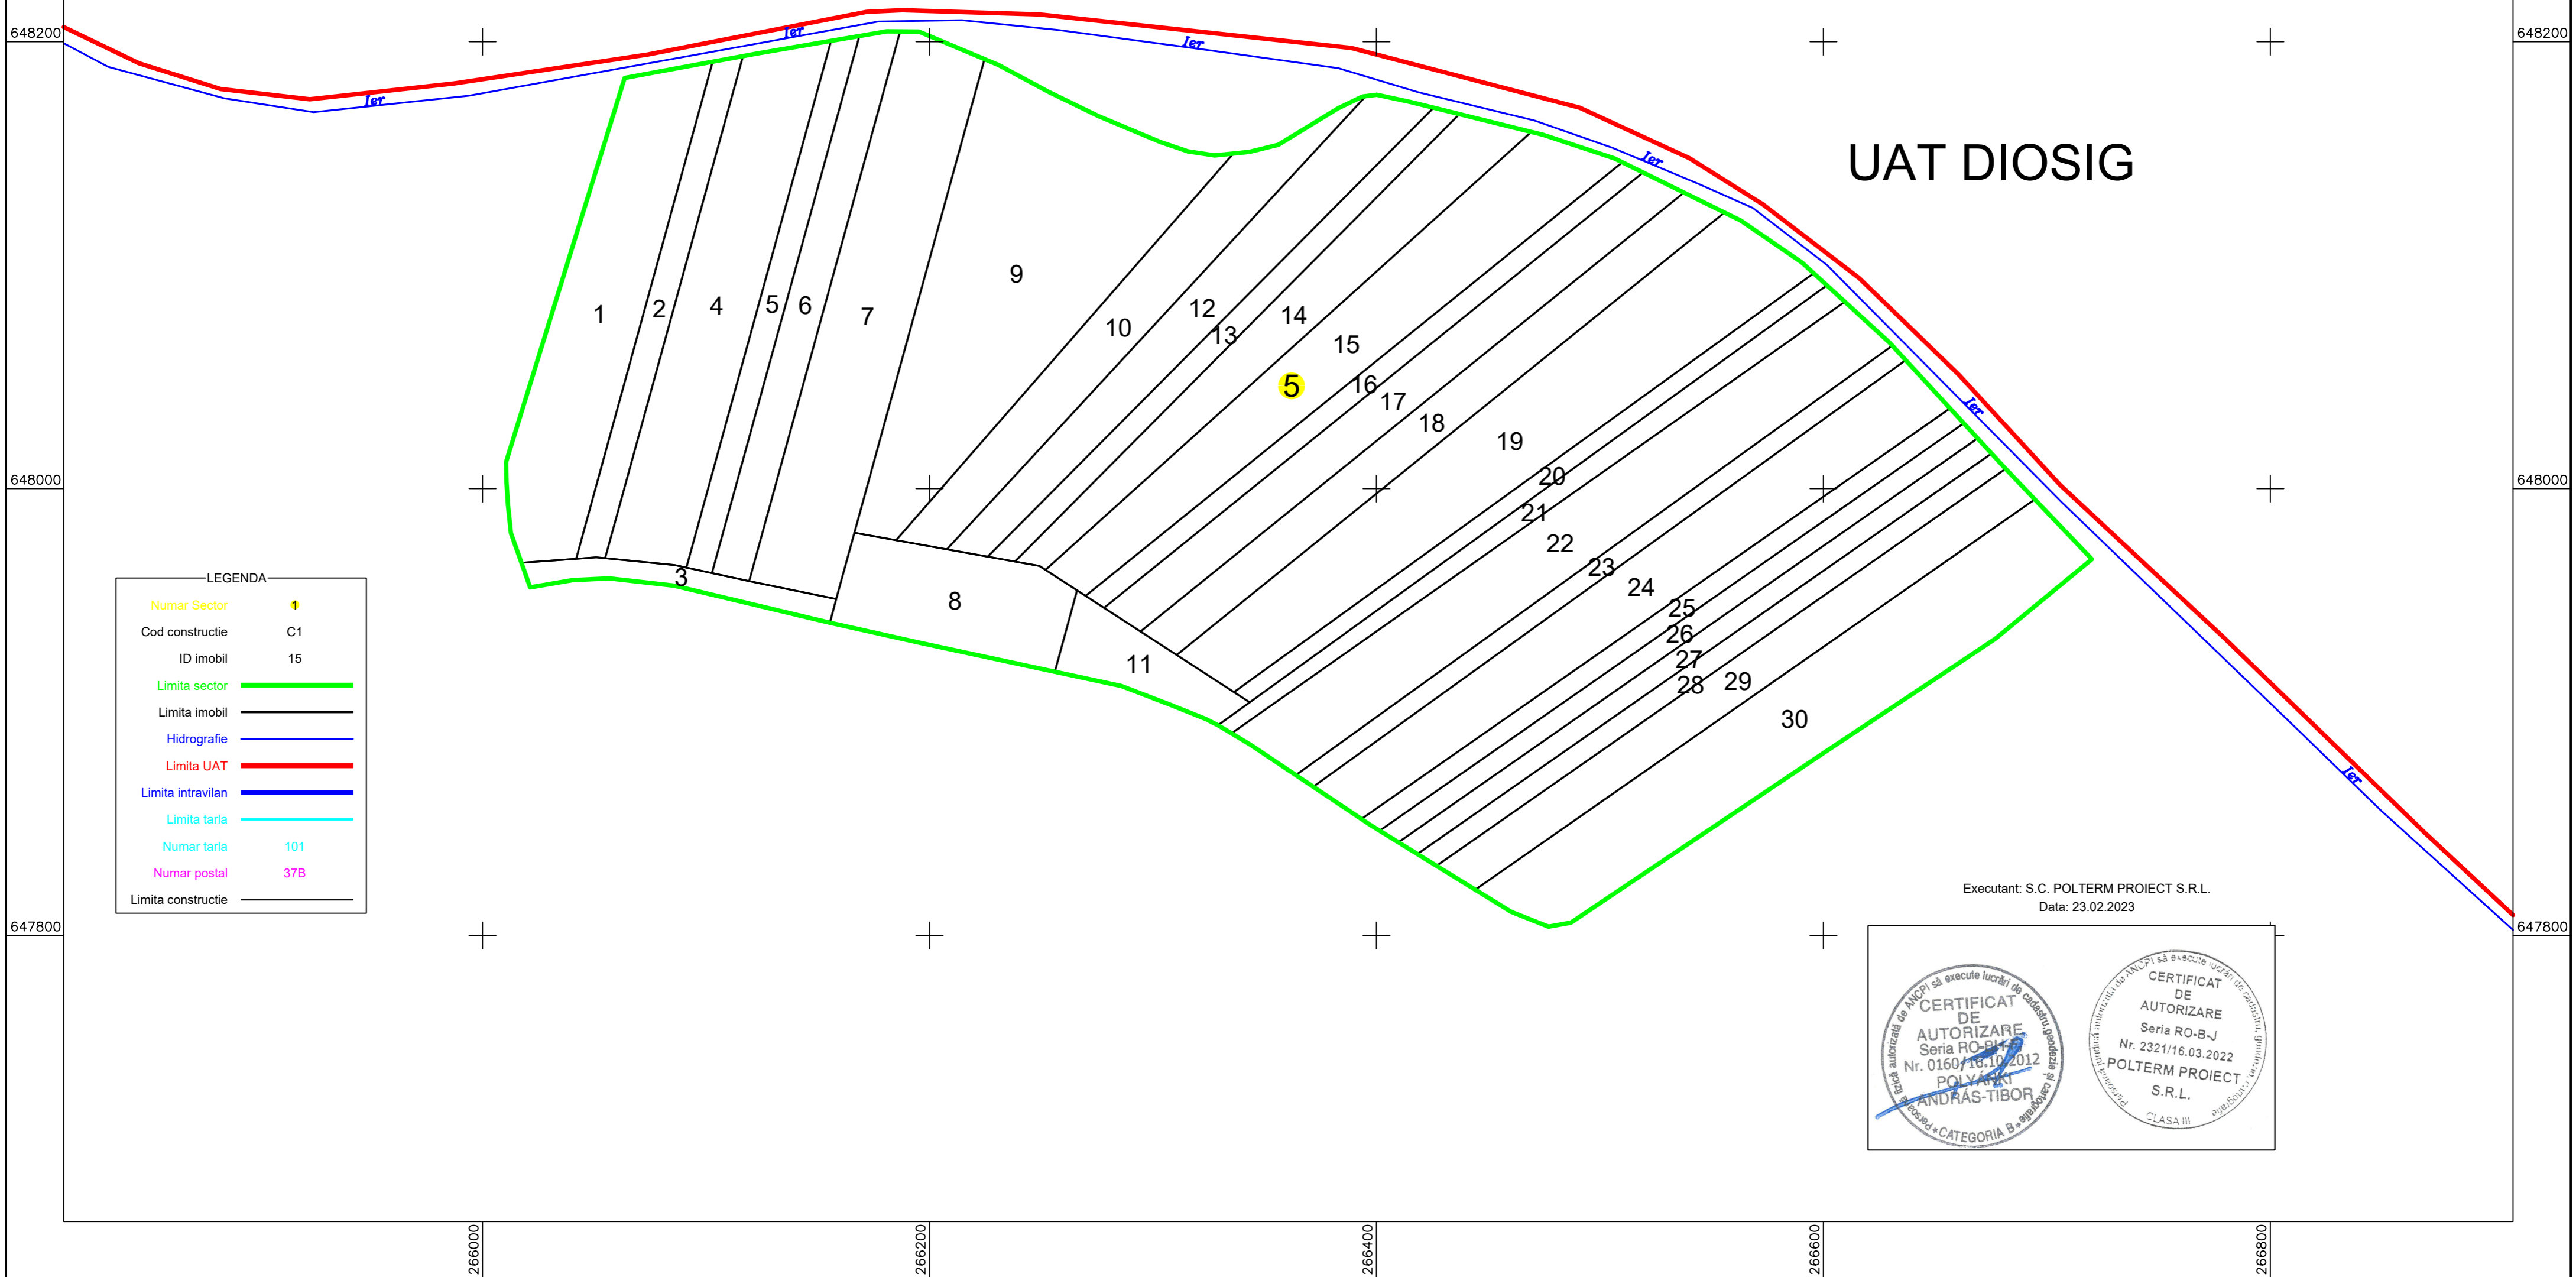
648200
648200
Ier
Ier
Ier
Ier
Ier
Ier

UAT DIOSIG

1
2
4
5
6
7
9
10
12
13
14
15
5
16
17
18
19
20
21
22
23
24
25
26
27
28
29
30
3
8
11

648000
648000

LEGENDA
Numar Sector 1
Cod constructie C1
ID imobil 15
Limita sector
Limita imobil
Hidrografie
Limita UAT
Limita intravilan
Limita tarla
Numar tarla 101
Numar postal 37B
Limita constructie

Executant: S.C. POLTERM PROIECT S.R.L.
Data: 23.02.2023

Persoană fizică autorizată de ANCPI să execute lucrări de cadastru, geodezie și cartografie
CERTIFICAT DE AUTORIZARE
Seria RO-BH-F
Nr. 0160/16.10.2012
POLYÁKI ANDRÁS-TIBOR
CATEGORIA B

Persoană juridică autorizată de ANCPI să execute lucrări de cadastru, geodezie și cartografie
CERTIFICAT DE AUTORIZARE
Seria RO-B-J
Nr. 2321/16.03.2022
POLTERM PROIECT S.R.L.
CLASA III

647800
647800

266000
266200
266400
266600
266800